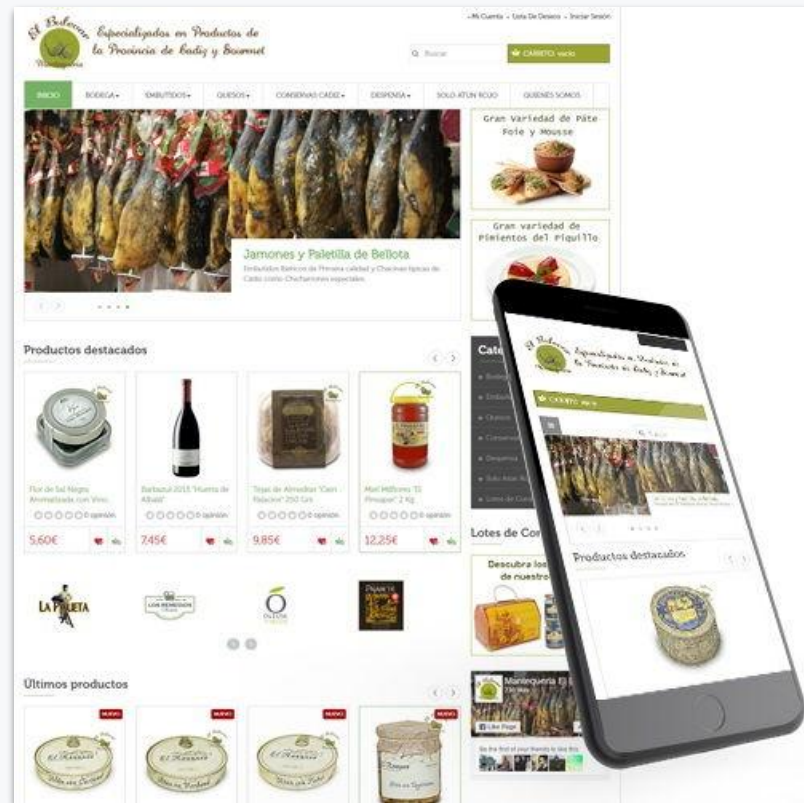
El Bolovar

Especializados en Productos de la Provincia de Cadiz y Gourmet

Mi Cuenta · Lista De Deseos · Iniciar Sesión

Buscar

CARRITO: vacío

INICIO | BODEGA | EMBUTIDOS | QUESOS | CONSERVAS CADIZ | DESPENSA | SOLO ATUN ROJO | QUIENES SOMOS

Jamones y Paletilla de Bellota

Embutidos Ibéricos de Primera calidad y Chacinas típicas de Cádiz como Chicharrones especiales.

Gran Variedad de Pâte Foie y Mousse

Gran variedad de Pimientos del Piquillo

Productos destacados

Flor de Sal Negra Aromatizada con Vino

Barbazul 2015 "Huerta de Albalá"

Tejas de Almendras "Casa Palacios" 250 Grs

Miel Milflores "El Pinsapar" 1 Kg

0 opinión

0 opinión

0 opinión

0 opinión

5,60€

7,45€

9,85€

12,25€

Categorías

Bodega

Embutidos

Quesos

Conservas

Despensa

Solo Atún Rojo

Lotes de Con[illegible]

Lotes de Co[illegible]

Descubra los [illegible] de nuestro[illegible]

LA PALETA

LOS REMEDIOS

OLEUM

Últimos productos

NUEVO

NUEVO

NUEVO

NUEVO

Mantequería El B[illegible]

Like Page

Be the first of your friends to like this

El Bolovar

Especializados en Productos de la Provincia de Cadiz y Gourmet

CARRITO: vacío

Productos destacados